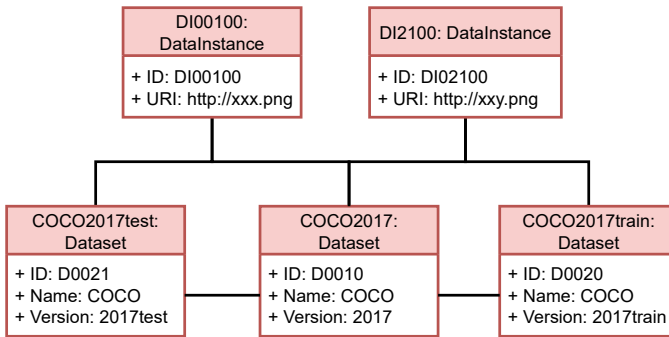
DI00100: DataInstance

+ ID: DI00100
+ URI: http://xxx.png

DI2100: DataInstance

+ ID: DI02100
+ URI: http://xxy.png

COCO2017test: Dataset

+ ID: D0021
+ Name: COCO
+ Version: 2017test

COCO2017: Dataset

+ ID: D0010
+ Name: COCO
+ Version: 2017

COCO2017train: Dataset

+ ID: D0020
+ Name: COCO
+ Version: 2017train